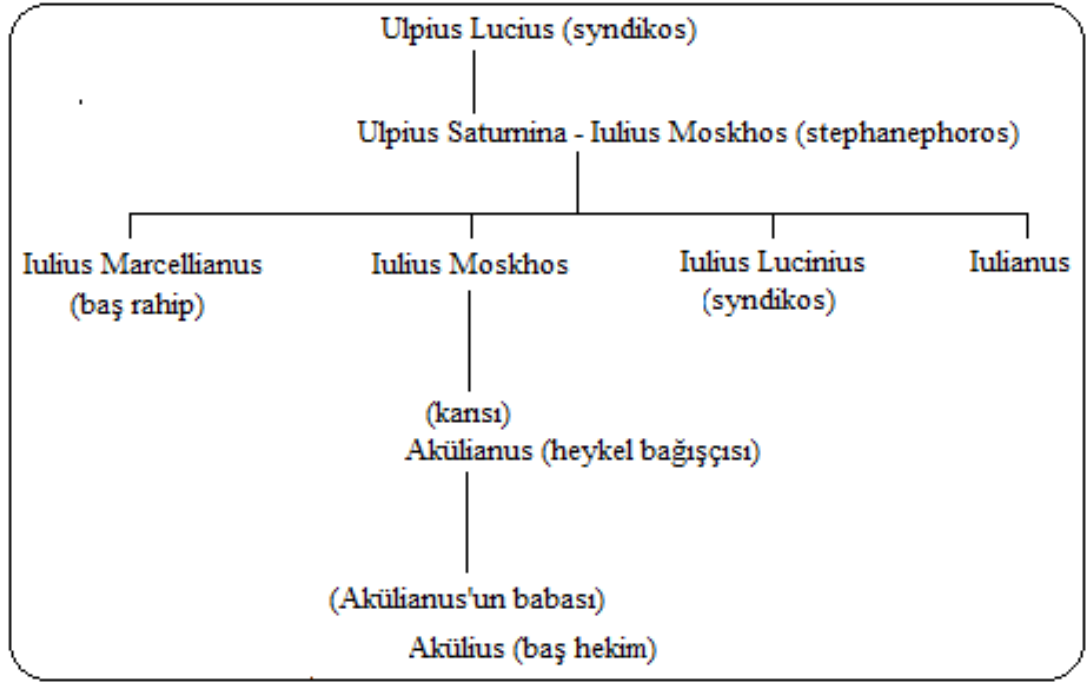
Ulpius Lucius (syndikos)

Ulpius Saturnina - Iulius Moskhos (stephanephoros)

Iulius Marcellianus (baş rahip)

Iulius Moskhos

Iulius Lucinius (syndikos)

Iulianus

(karısı)
Akülianus (heykel bağışçısı)

(Akülianus'un babası)
Akülius (baş hekim)